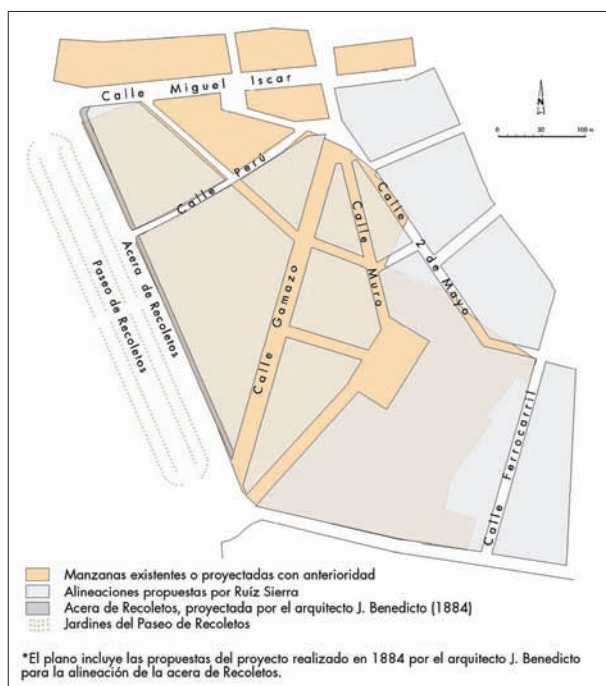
Calle Miguel Iscar

N

0 50 100 m

Calle Perú

Acera de Recoletos

Paseo de Recoletos

Calle Gamazo

Calle Muro

Calle 2 de Mayo

Calle Ferrocarril

Manzanas existentes o proyectadas con anterioridad
Alineaciones propuestas por Ruíz Sierra
Acera de Recoletos, proyectada por el arquitecto J. Benedicto (1884)
Jardines del Paseo de Recoletos

*El plano incluye las propuestas del proyecto realizado en 1884 por el arquitecto J. Benedicto para la alineación de la acera de Recoletos.